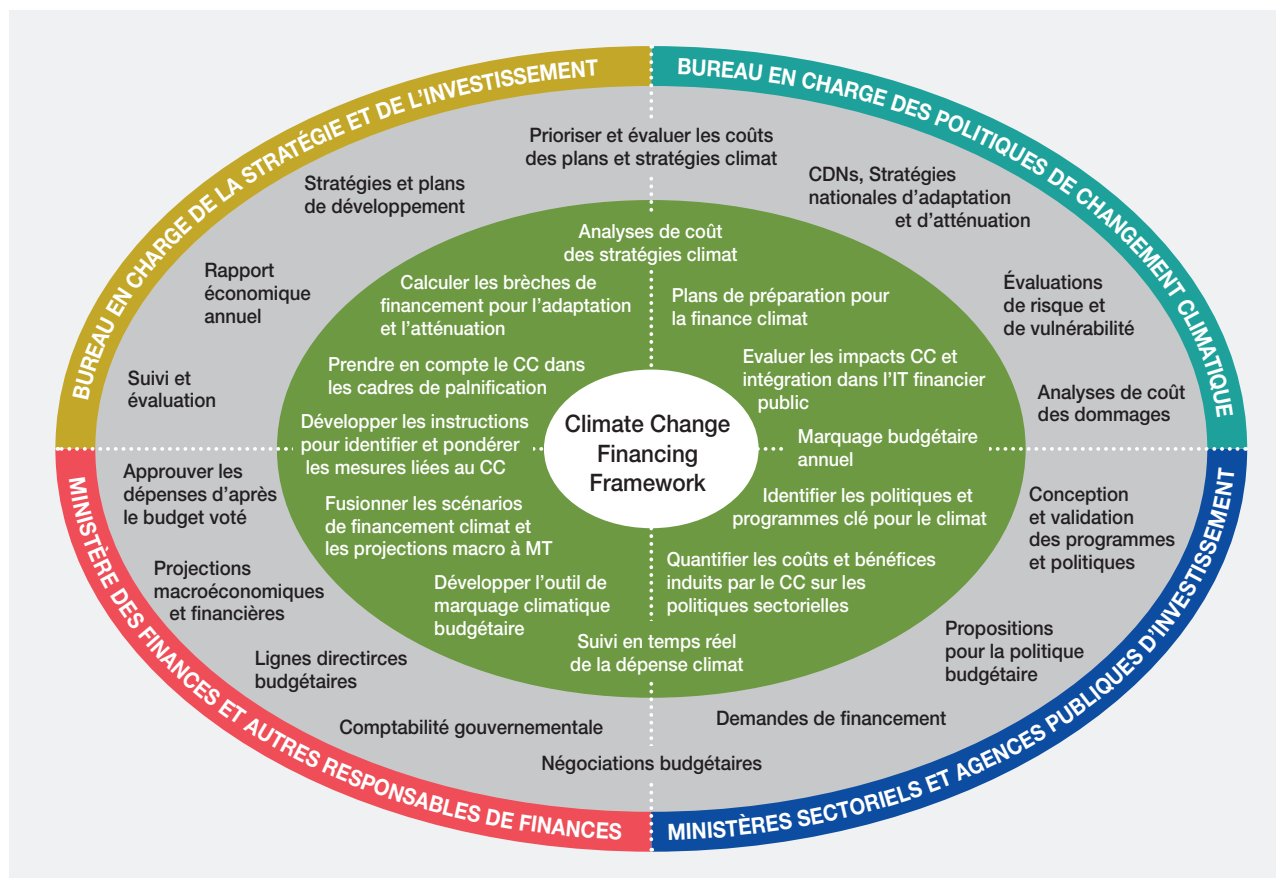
BUREAU EN CHARGE DE LA STRATÉGIE ET DE L'INVESTISSEMENT

BUREAU EN CHARGE DES POLITIQUES DE CHANGEMENT CLIMATIQUE

MINISTÈRE DES FINANCES ET AUTRES RESPONSABLES DE FINANCES

MINISTÈRES SECTORIELS ET AGENCES PUBLIQUES D'INVESTISSEMENT

Prioriser et évaluer les coûts des plans et stratégies climat

Stratégies et plans de développement

CDNs, Stratégies nationales d'adaptation et d'atténuation

Rapport économique annuel

Évaluations de risque et de vulnérabilité

Suivi et évaluation

Analyses de coût des dommages

Analyses de coût des stratégies climat

Calculer les brèches de financement pour l'adaptation et l'atténuation

Plans de préparation pour la finance climat

Prendre en compte le CC dans les cadres de palnification

Evaluer les impacts CC et intégration dans l'IT financier public

Développer les instructions pour identifier et pondérer les mesures liées au CC

Climate Change Financing Framework

Marquage budgétaire annuel

Fusionner les scénarios de financement climat et les projections macro à MT

Identifier les politiques et programmes clé pour le climat

Développer l'outil de marquage climatique budgétaire

Quantifier les coûts et bénéfices induits par le CC sur les politiques sectorielles

Suivi en temps réel de la dépense climat

Approuver les dépenses d'après le budget voté

Conception et validation des programmes et politiques

Projections macroéconomiques et financières

Propositions pour la politique budgétaire

Lignes directircesbudgétaires

Comptabilité gouvernementale

Demandes de financement

Négociations budgétaires